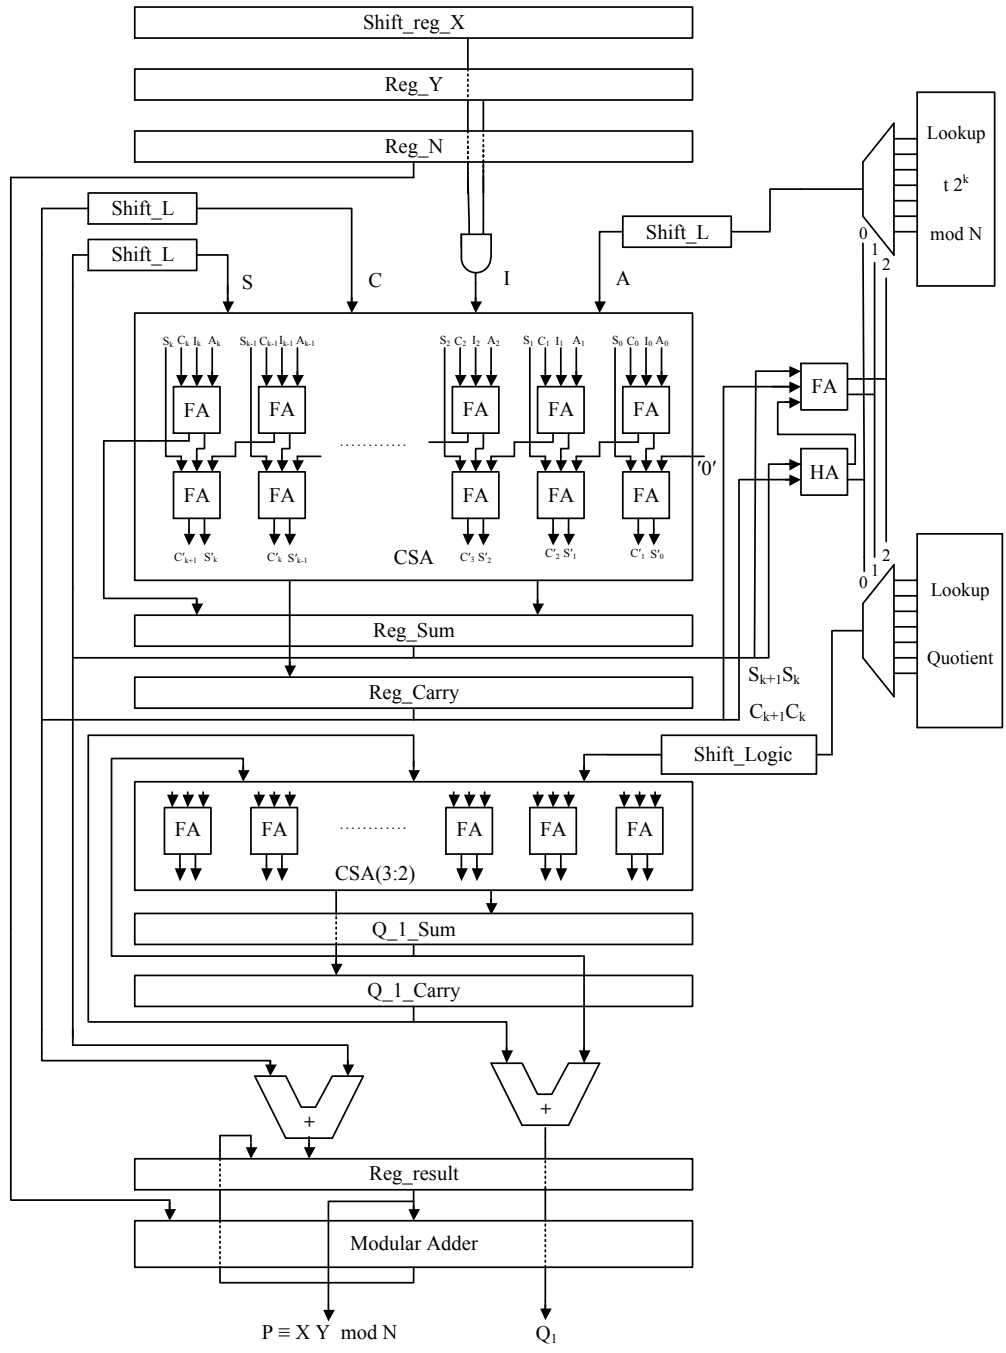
Shift_reg_X

Reg_Y

Reg_N

Lookup

t $2^k$

mod N

Shift_L

Shift_L

Shift_L

S

C

I

A

0

1

2

$S_k$ $C_k$ $I_k$ $A_k$

$S_{k-1}$ $C_{k-1}$ $I_{k-1}$ $A_{k-1}$

$S_2$ $C_2$ $I_2$ $A_2$

$S_1$ $C_1$ $I_1$ $A_1$

$S_0$ $C_0$ $I_0$ $A_0$

FA

FA

FA

FA

FA

FA

FA

FA

FA

FA

FA

HA

...........

'0'

$C'_{k+1}$ $S'_k$

$C'_k$ $S'_{k-1}$

CSA

$C'_3$ $S'_2$

$C'_2$ $S'_1$

$C'_1$ $S'_0$

0

1

2

Lookup

Quotient

Reg_Sum

$S_{k+1}S_k$

Reg_Carry

$C_{k+1}C_k$

Shift_Logic

FA

FA

...........

FA

FA

FA

CSA(3:2)

Q_1_Sum

Q_1_Carry

+

+

Reg_result

Modular Adder

$P \equiv X\ Y \bmod N$

$Q_1$